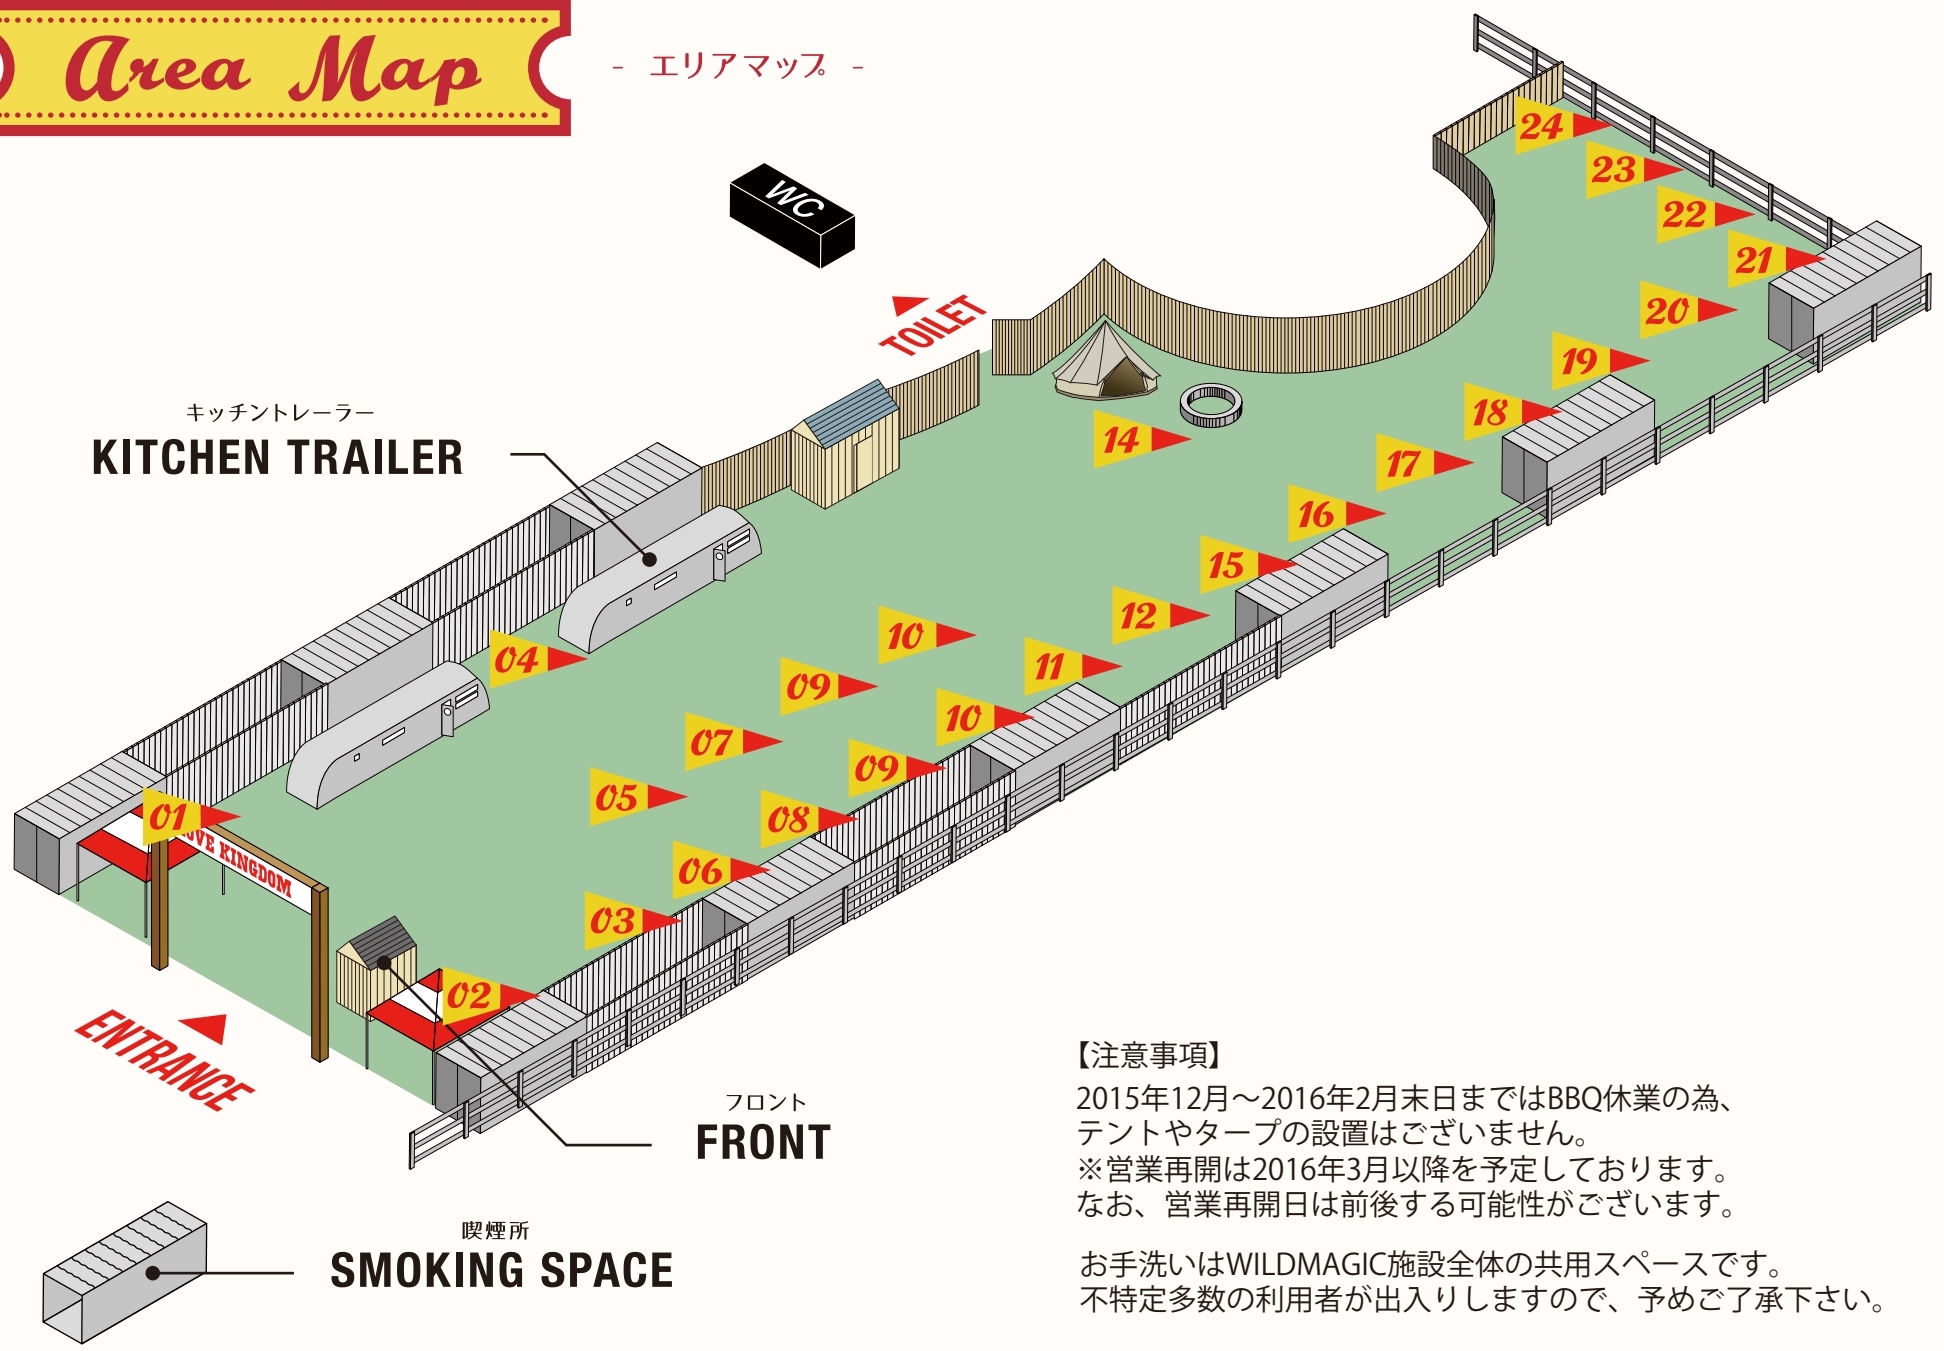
Area Map

- エリアマップ -

WC

TOILET

キッチントレーラー
KITCHEN TRAILER

24
23
22
21
20
19
18
17
16
15
14
12
11
10
10
09
09
08
07
06
05
04
03
02
01

VE KINGDOM

ENTRANCE

フロント
FRONT

喫煙所
SMOKING SPACE

【注意事項】
2015年12月～2016年2月末日まではBBQ休業の為、テントやタープの設置はございません。
※営業再開は2016年3月以降を予定しております。
なお、営業再開日は前後する可能性がございます。

お手洗いはWILDMAGIC施設全体の共用スペースです。
不特定多数の利用者が出入りしますので、予めご了承下さい。